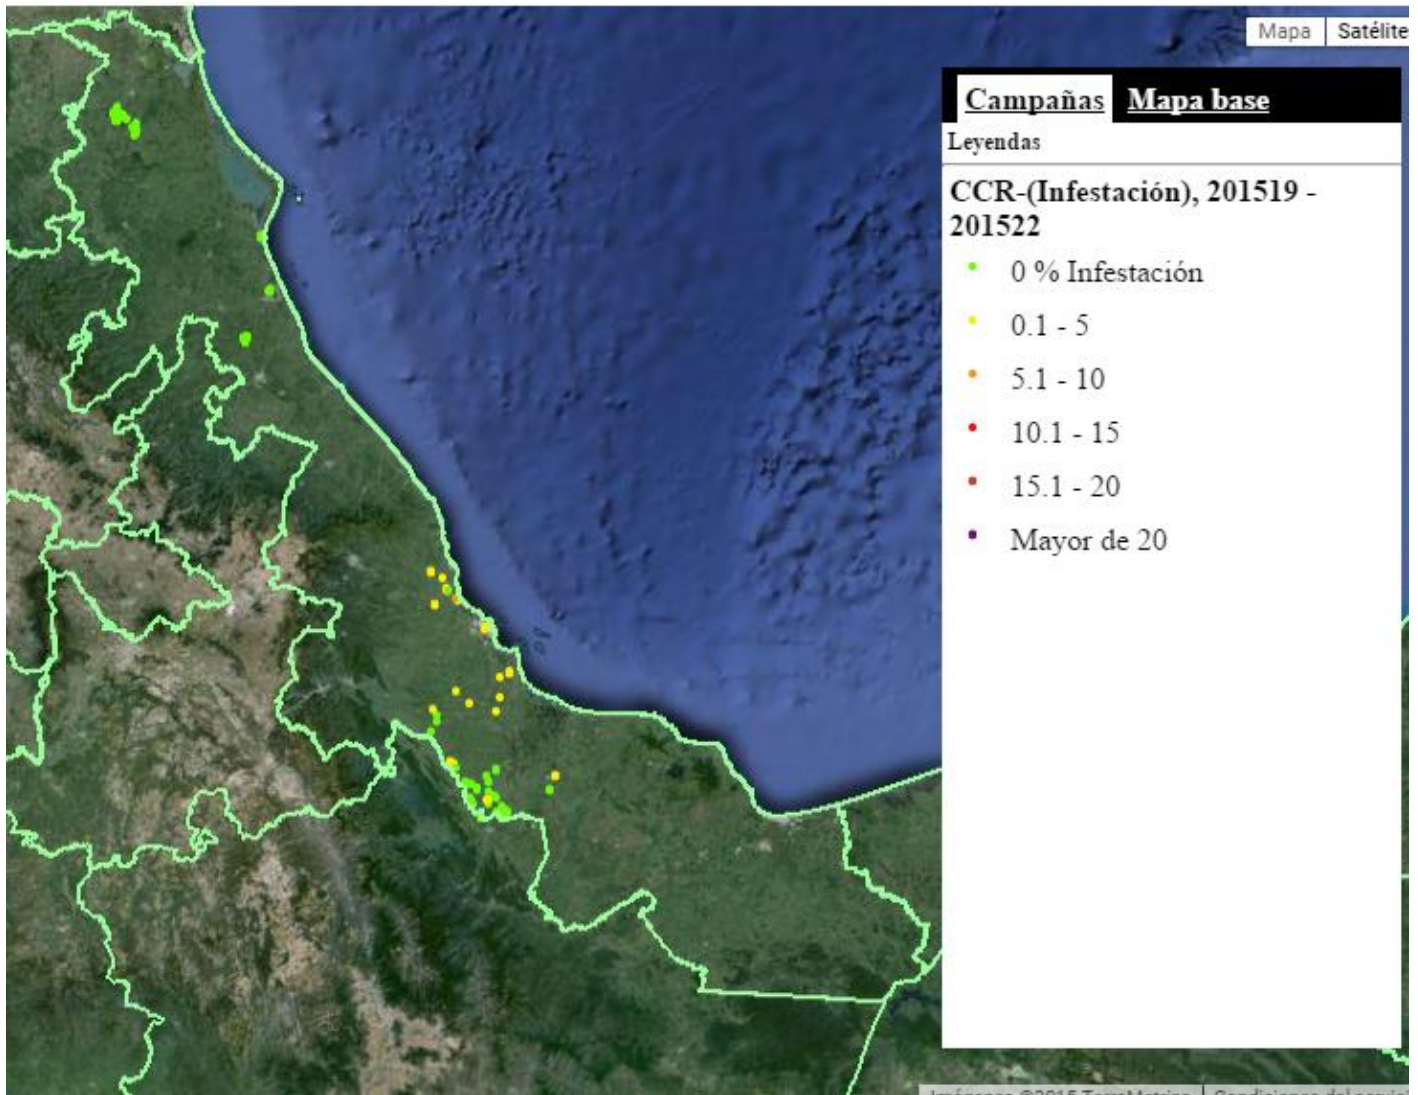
Mapa Satélite

Campañas Mapa base

Leyendas

CCR-(Infestación), 201519 - 201522

0 % Infestación

0.1 - 5

5.1 - 10

10.1 - 15

15.1 - 20

Mayor de 20

Imágenes ©2015 TerraMetrics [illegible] Condiciones del servic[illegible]